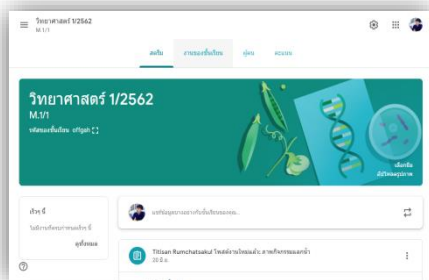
วิทยาศาสตร์ 1/2562
M.1/1

สตรีม
งานของชั้นเรียน
บุคคล
คะแนน

วิทยาศาสตร์ 1/2562
M.1/1
รหัสของชั้นเรียน offgsh

เลือกธีม
อัปโหลดรูปภาพ

เร็วๆ นี้
ไม่มีงานที่ครบกำหนดเร็วๆ นี้
ดูทั้งหมด

แชร์ข้อมูลบางอย่างกับชั้นเรียนของคุณ...

Titisan Rumchatsakul โพสต์งานใหม่แล้ว: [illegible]
28 มิ.ย.